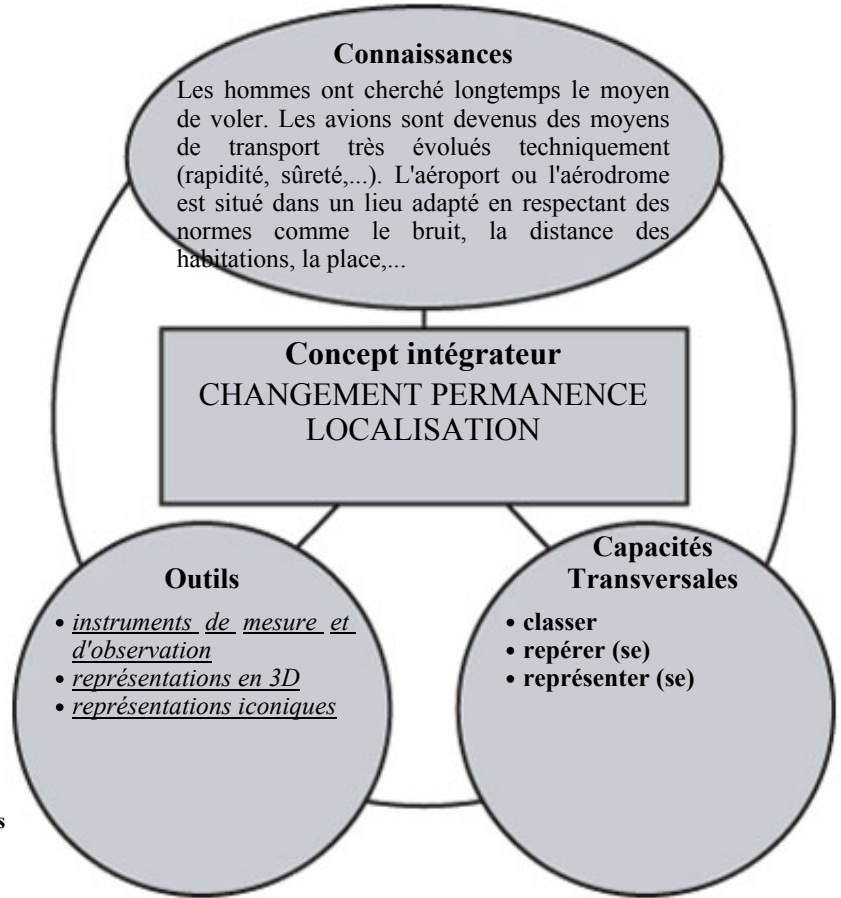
Connaissances

Les hommes ont cherché longtemps le moyen de voler. Les avions sont devenus des moyens de transport très évolués techniquement (rapidité, sûreté,...). L'aéroport ou l'aérodrome est situé dans un lieu adapté en respectant des normes comme le bruit, la distance des habitations, la place,...

Concept intégrateur
CHANGEMENT PERMANENCE LOCALISATION

Outils

• instruments de mesure et d'observation
• représentations en 3D
• représentations iconiques

Capacités Transversales

• classer
• repérer (se)
• représenter (se)

s